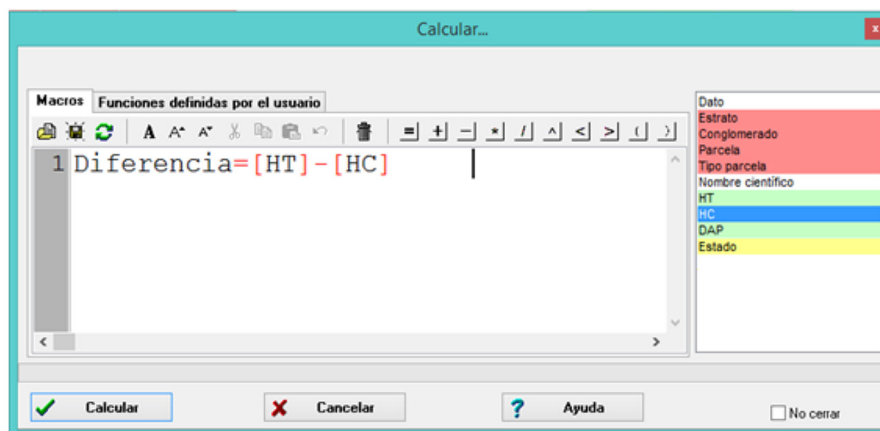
Calcular...

Macros | Funciones definidas por el usuario

= + - * / ^ < > ( )

1 Diferencia=[HT]-[HC]

Dato
Estrato
Conglomerado
Parcela
Tipo parcela
Nombre científico
HT
HC
DAP
Estado

Calcular
Cancelar
Ayuda
No cerrar